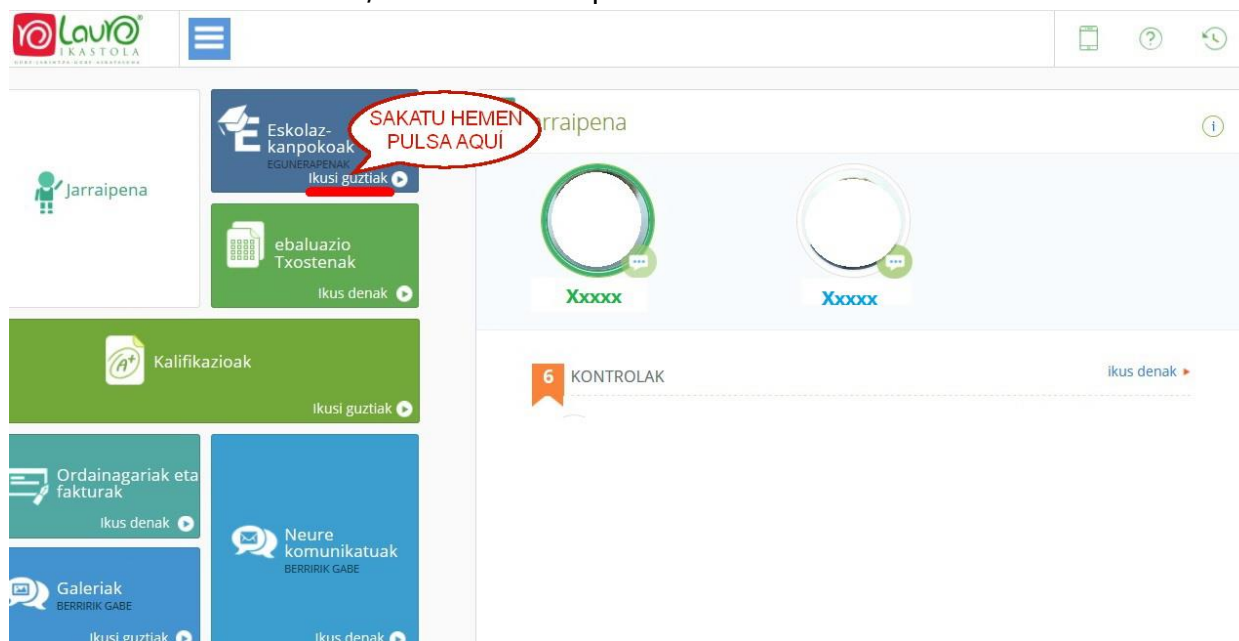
Lauro IKASTOLA

Jarraipena

Eskolaz-kanpokoak
EGUNERAPENAK
Ikusi guztiak

SAKATU HEMEN
PULSA AQUÍ

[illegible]rraipena

ebaluazio Txostenak
Ikus denak

Xxxxx

Xxxxx

Kalifikazioak
Ikusi guztiak

6 KONTROLAK

ikus denak

Ordainagariak eta fakturak
Ikus denak

Neure komunikatuak
BERRIRIK GABE
Ikus denak

Galeriak
BERRIRIK GABE
Ikusi guztiak